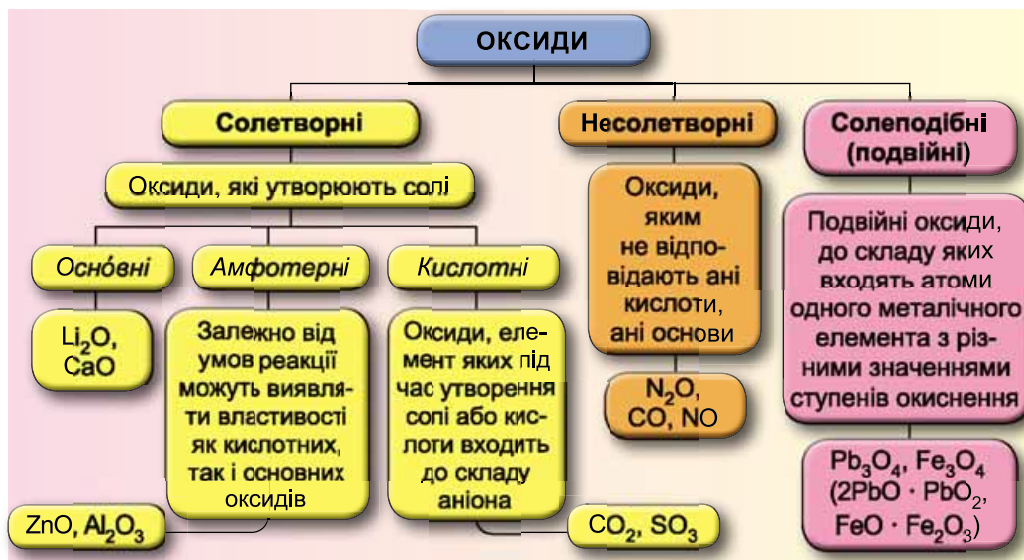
ОКСИДИ

Солетворні

Оксиди, які утворюють солі

Основні

$Li_2O$, $CaO$

Амфотерні

Залежно від умов реакції можуть виявляти властивості як кислотних, так і основних оксидів

$ZnO$, $Al_2O_3$

Кислотні

Оксиди, елемент яких під час утворення солі або кислоти входить до складу аніона

$CO_2$, $SO_3$

Несолетворні

Оксиди, яким не відповідають ані кислоти, ані основи

$N_2O$, $CO$, $NO$

Солеподібні (подвійні)

Подвійні оксиди, до складу яких входять атоми одного металічного елемента з різними значеннями ступенів окиснення

$Pb_3O_4$, $Fe_3O_4$ ($2PbO \cdot PbO_2$, $FeO \cdot Fe_2O_3$)